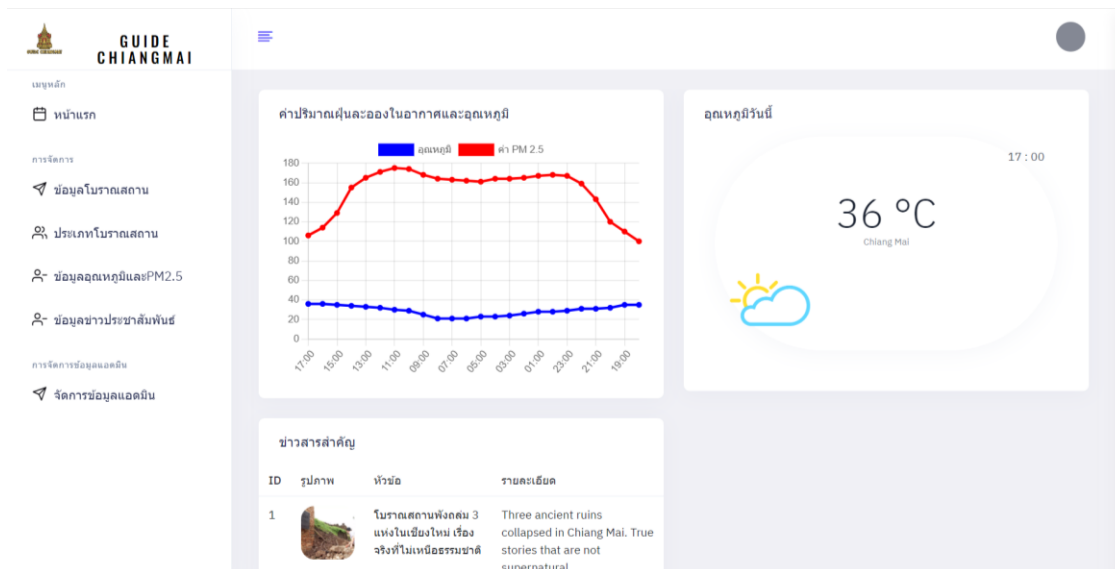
GUIDE CHIANGMAI

เมนูหลัก

หน้าแรก

การจัดการ

ข้อมูลโบราณสถาน

ประเภทโบราณสถาน

ข้อมูลอุณหภูมิและPM2.5

ข้อมูลข่าวประชาสัมพันธ์

การจัดการข้อมูลแอดมิน

จัดการข้อมูลแอดมิน

ค่าปริมาณฝุ่นละอองในอากาศและอุณหภูมิ

อุณหภูมิ ค่า PM 2.5

180
160
140
120
100
80
60
40
20
0

17:00 15:00 13:00 11:00 09:00 07:00 05:00 03:00 01:00 23:00 21:00 19:00

อุณหภูมิวันนี้

17 : 00

36 °C

Chiang Mai

ข่าวสารสำคัญ

| ID | รูปภาพ | หัวข้อ | รายละเอียด |
|---|---|---|---|
| 1 | | โบราณสถานพังถล่ม 3 แห่งในเชียงใหม่ เรื่องจริงที่ไม่เหนือธรรมชาติ | Three ancient ruins collapsed in Chiang Mai. True stories that are not supernatural |